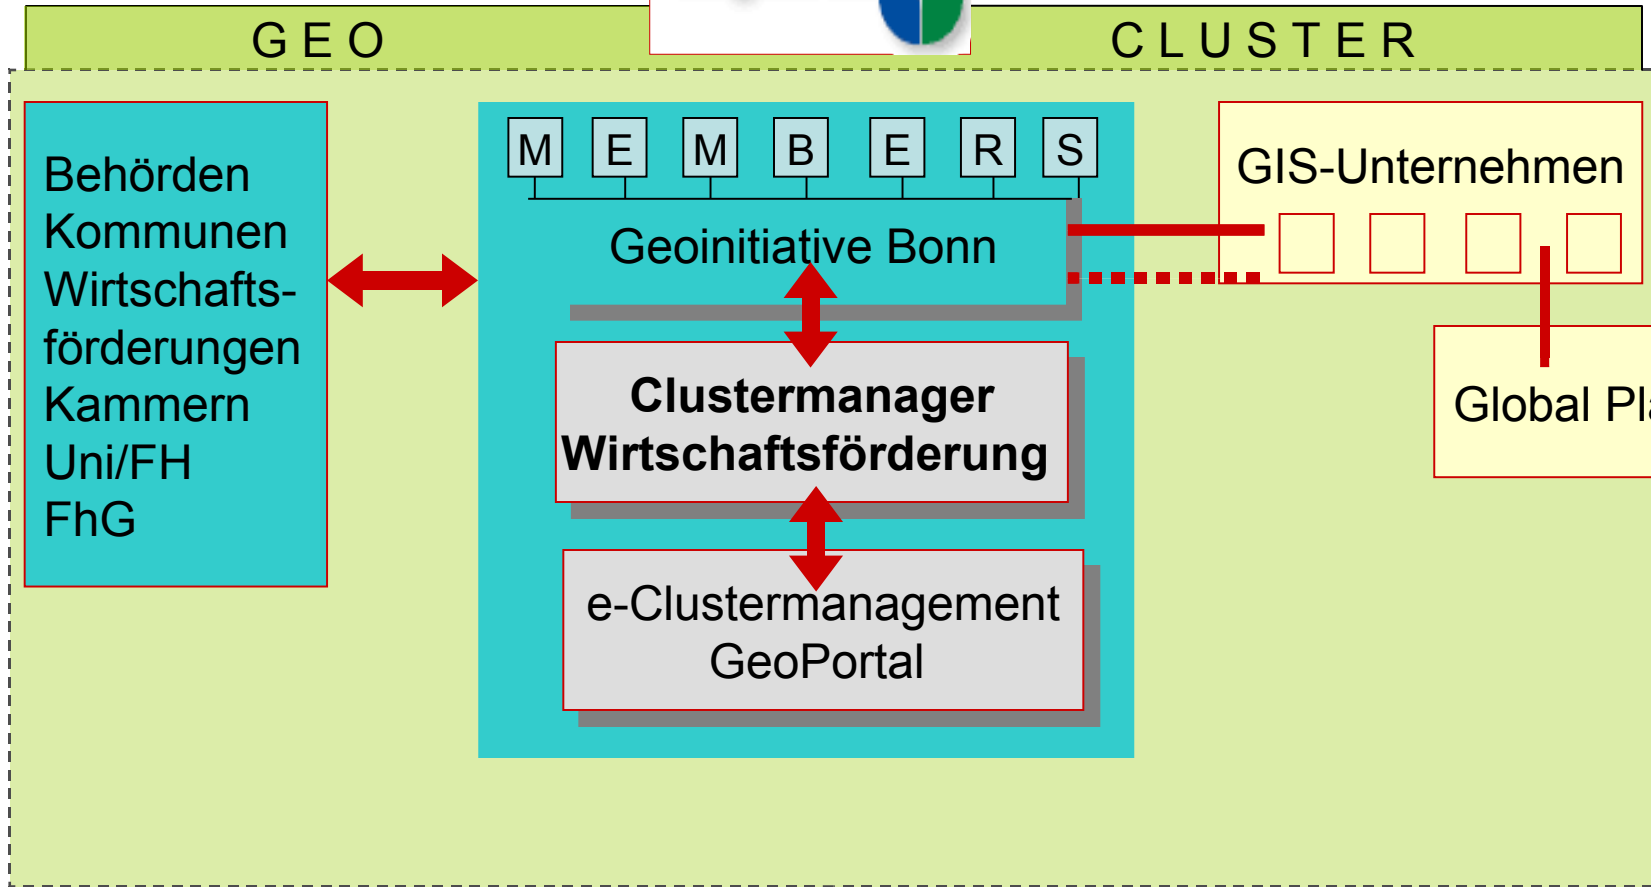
G E O

C L U S T E R

Behörden
Kommunen
Wirtschaftsförderungen
Kammern
Uni/FH
FhG

M E M B E R S

Geoinitiative Bonn

Clustermanager
Wirtschaftsförderung

e-Clustermanagement
GeoPortal

GIS-Unternehmen

Global Pl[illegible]